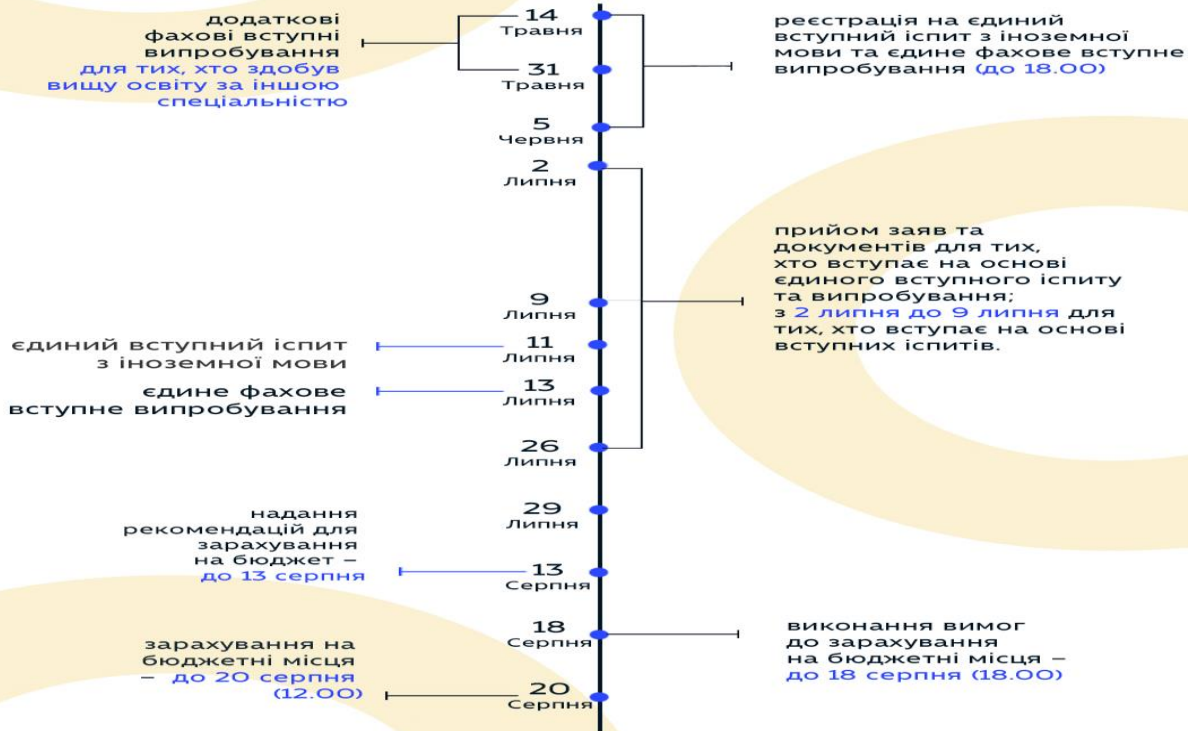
додаткові фахові вступні випробування для тих, хто здобув вищу освіту за іншою спеціальністю

14 Травня

31 Травня

реєстрація на єдиний вступний іспит з іноземної мови та єдине фахове вступне випробування (до 18.00)

5 Червня

2 Липня

прийом заяв та документів для тих, хто вступає на основі єдиного вступного іспиту та випробування;
з 2 липня до 9 липня для тих, хто вступає на основі вступних іспитів.

9 Липня

єдиний вступний іспит з іноземної мови

11 Липня

єдине фахове вступне випробування

13 Липня

26 Липня

29 Липня

надання рекомендацій для зарахування на бюджет – до 13 серпня

13 Серпня

18 Серпня

виконання вимог до зарахування на бюджетні місця – до 18 серпня (18.00)

зарахування на бюджетні місця – до 20 серпня (12.00)

20 Серпня